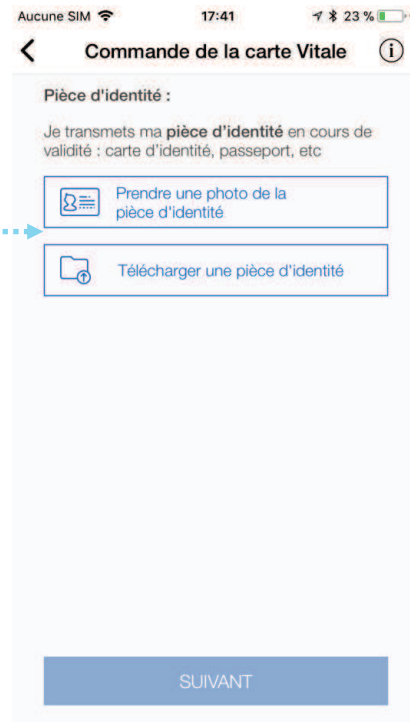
Aucune SIM 17:41 23 %

Commande de la carte Vitale

Pièce d'identité :

Je transmets ma **pièce d'identité** en cours de validité : carte d'identité, passeport, etc

Prendre une photo de la pièce d'identité

Télécharger une pièce d'identité

SUIVANT